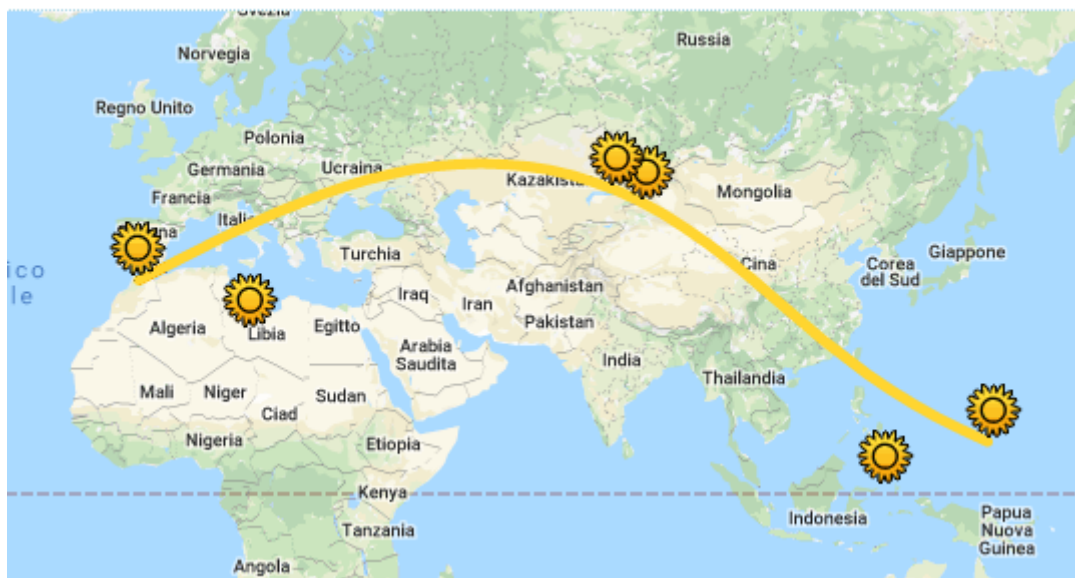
Svezia
Russia
Norvegia
Regno Unito
Polonia
Germania
Ucraina
Francia
Kazakistan
Mongolia
Itali
na
ico
le
Turchia
Cina
Corea del Sud
Giappone
Iraq
Iran
Afghanistan
Algeria
Libia
Egitto
Pakistan
Arabia Saudita
India
Thailandia
Mali
Niger
Sudan
Ciad
Nigeria
Etiopia
Kenya
Indonesia
Papua Nuova Guinea
Tanzania
Angola